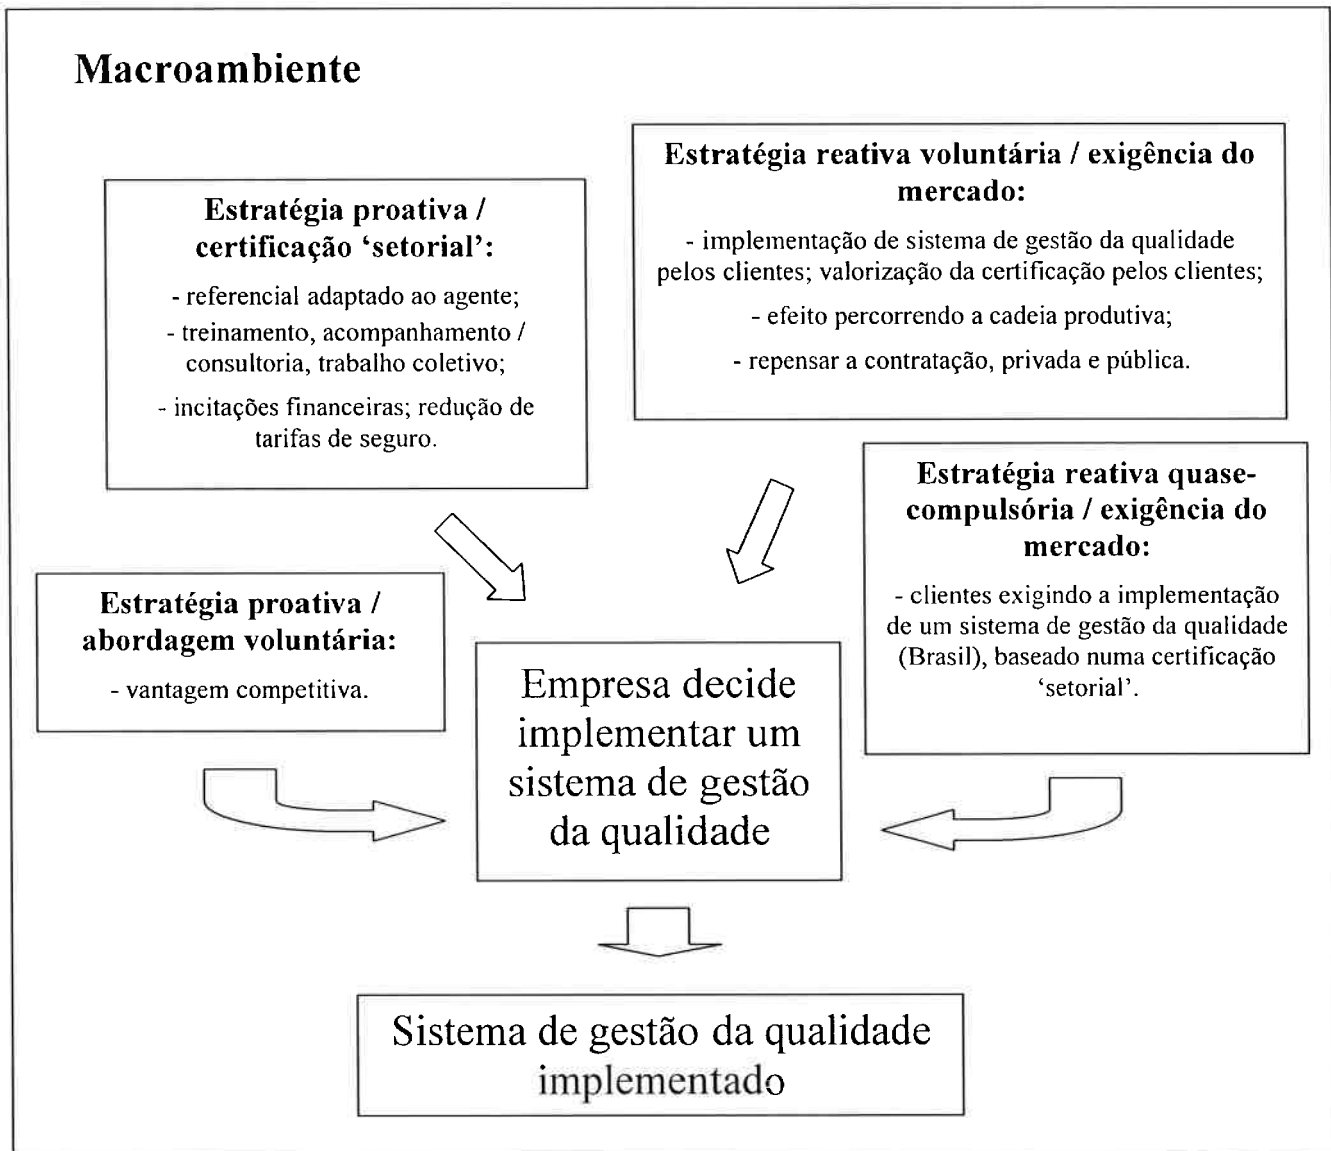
Macroambiente

Estratégia proativa / certificação 'setorial':

- referencial adaptado ao agente;

- treinamento, acompanhamento / consultoria, trabalho coletivo;

- incitações financeiras; redução de tarifas de seguro.

Estratégia reativa voluntária / exigência do mercado:

- implementação de sistema de gestão da qualidade pelos clientes; valorização da certificação pelos clientes;

- efeito percorrendo a cadeia produtiva;

- repensar a contratação, privada e pública.

Estratégia proativa / abordagem voluntária:

- vantagem competitiva.

Estratégia reativa quase-compulsória / exigência do mercado:

- clientes exigindo a implementação de um sistema de gestão da qualidade (Brasil), baseado numa certificação 'setorial'.

Empresa decide implementar um sistema de gestão da qualidade

Sistema de gestão da qualidade implementado